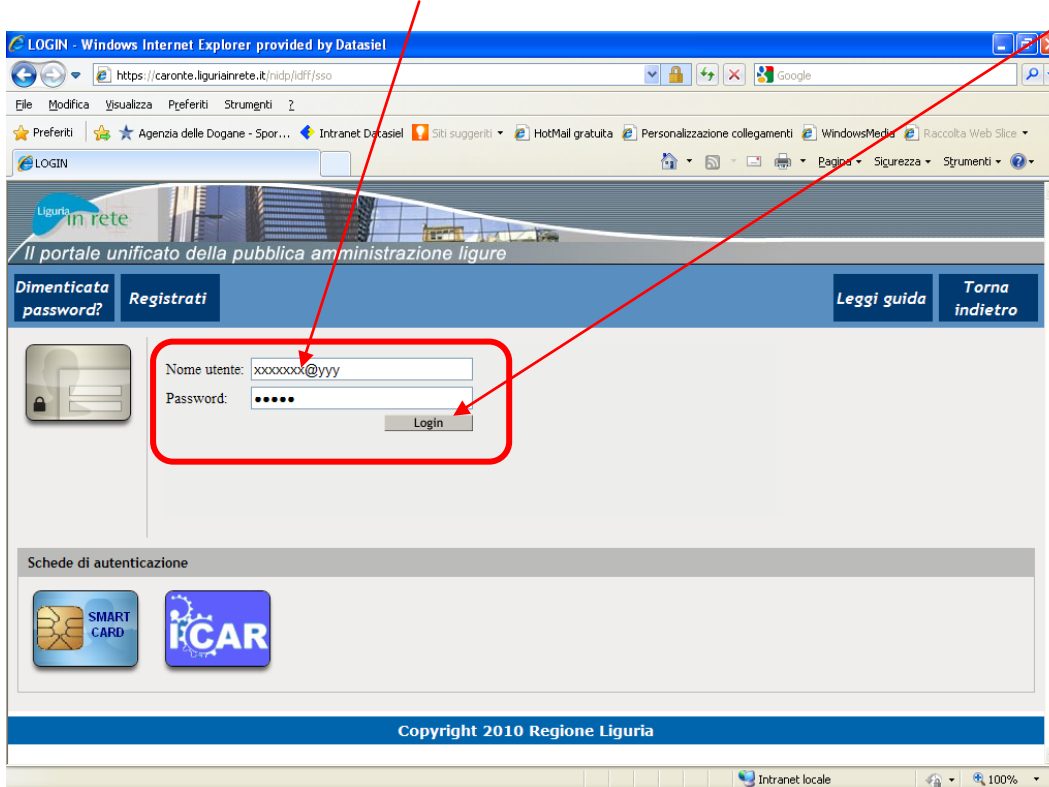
LOGIN - Windows Internet Explorer provided by Datasiel

https://caronte.liguriainrete.it/nidp/idff/sso

Google

File Modifica Visualizza Preferiti Strumenti ?

Preferiti Agenzia delle Dogane - Spor... Intranet Datasiel Siti suggeriti HotMail gratuita Personalizzazione collegamenti WindowsMedia Raccolta Web Slice

LOGIN

Pagina Sicurezza Strumenti

Liguria in rete

Il portale unificato della pubblica amministrazione ligure

Dimenticata password?

Registrati

Leggi guida

Torna indietro

Nome utente: xxxxxxx@yyy

Password: •••••

Login

Schede di autenticazione

SMART CARD

ICAR

Copyright 2010 Regione Liguria

Intranet locale

100%